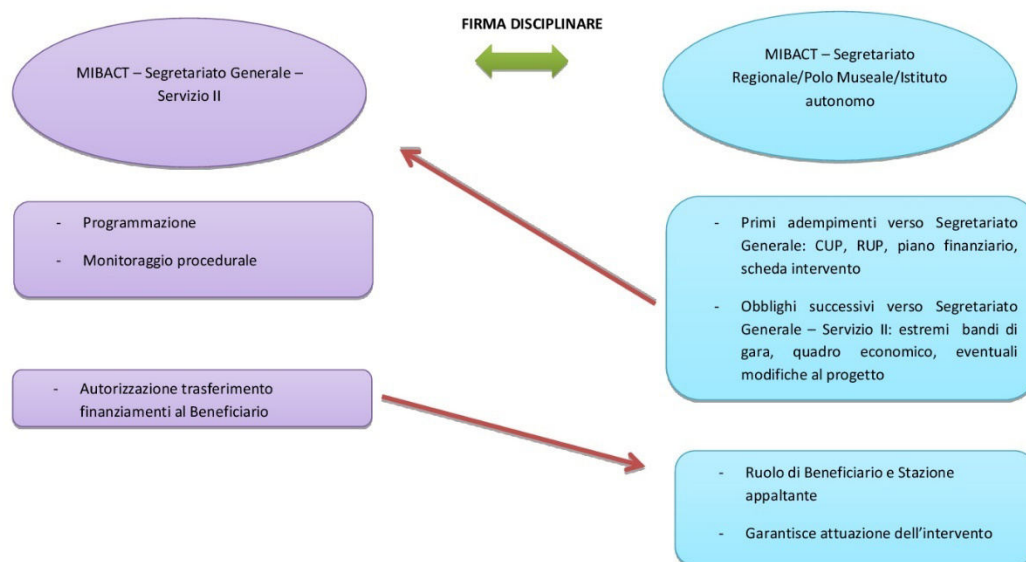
FIRMA DISCIPLINARE

MIBACT – Segretariato Generale – Servizio II

MIBACT – Segretariato Regionale/Polo Museale/Istituto autonomo

- Programmazione
- Monitoraggio procedurale

- Primi adempimenti verso Segretariato Generale: CUP, RUP, piano finanziario, scheda intervento
- Obblighi successivi verso Segretariato Generale – Servizio II: estremi bandi di gara, quadro economico, eventuali modifiche al progetto

- Autorizzazione trasferimento finanziamenti al Beneficiario

- Ruolo di Beneficiario e Stazione appaltante
- Garantisce attuazione dell'intervento